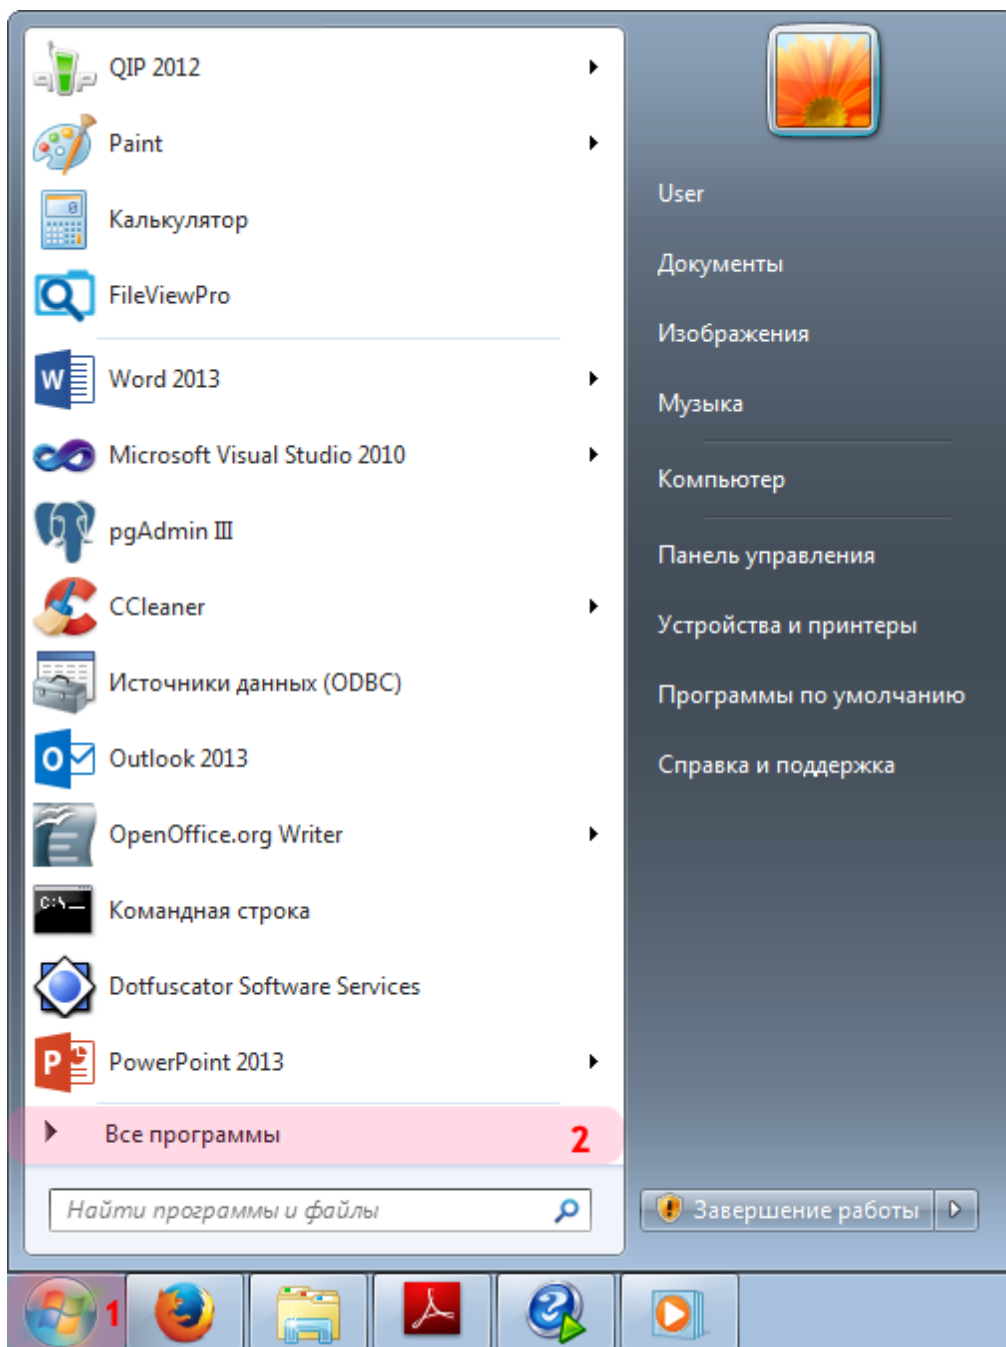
QIP 2012
Paint
Калькулятор
FileViewPro
Word 2013
Microsoft Visual Studio 2010
pgAdmin III
CCleaner
Источники данных (ODBC)
Outlook 2013
OpenOffice.org Writer
Командная строка
Dotfuscator Software Services
PowerPoint 2013
Все программы 2
Найти программы и файлы

User
Документы
Изображения
Музыка
Компьютер
Панель управления
Устройства и принтеры
Программы по умолчанию
Справка и поддержка
Завершение работы

1